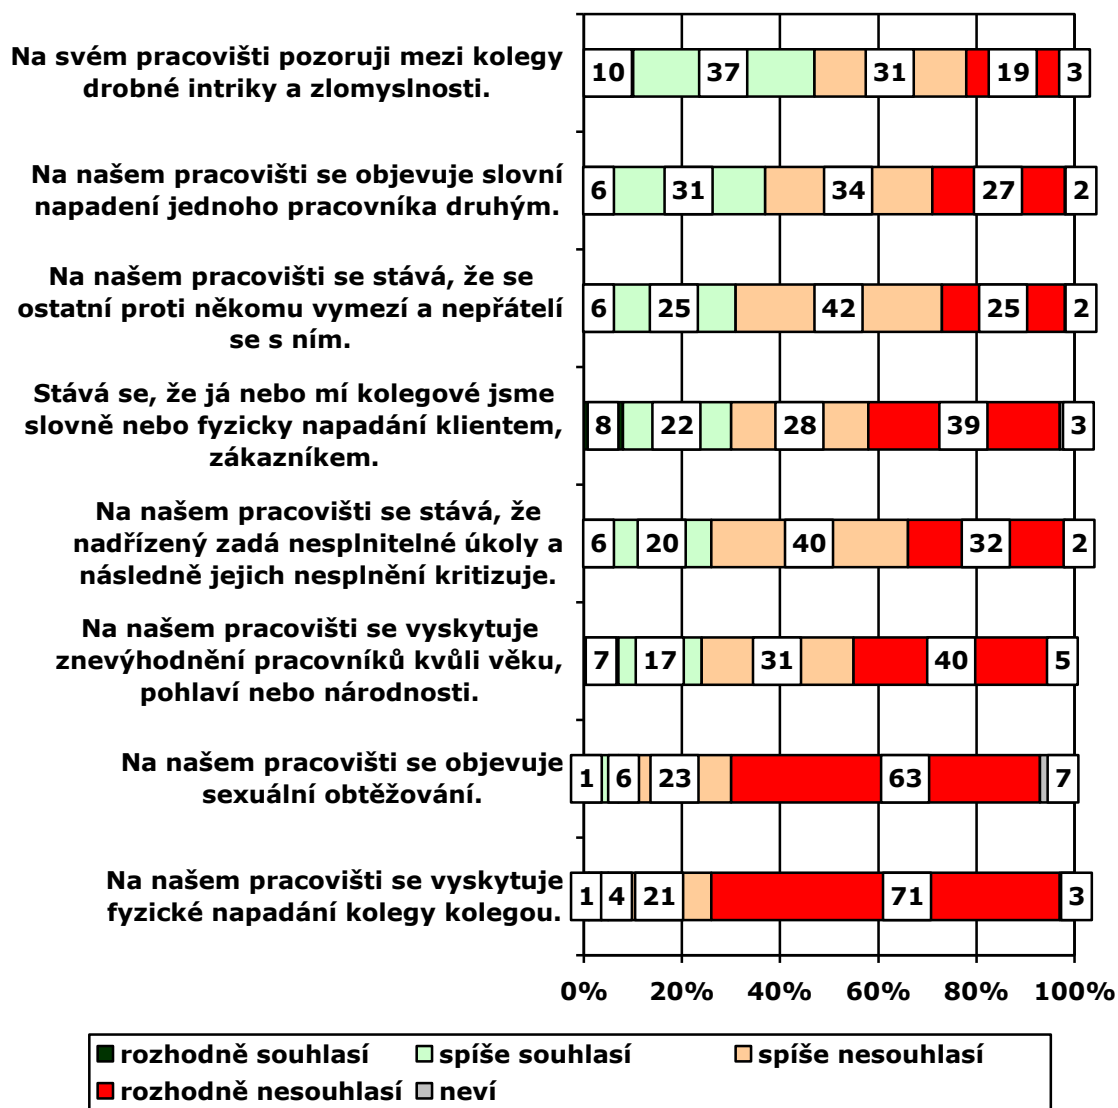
Na svém pracovišti pozoruji mezi kolegy drobné intriky a zlomyslnosti.
10 37 31 19 3

Na našem pracovišti se objevuje slovní napadení jednoho pracovníka druhým.
6 31 34 27 2

Na našem pracovišti se stává, že se ostatní proti někomu vymezí a nepřátelí se s ním.
6 25 42 25 2

Stává se, že já nebo mí kolegové jsme slovně nebo fyzicky napadáni klientem, zákazníkem.
8 22 28 39 3

Na našem pracovišti se stává, že nadřízený zadá nesplnitelné úkoly a následně jejich nesplnění kritizuje.
6 20 40 32 2

Na našem pracovišti se vyskytuje znevýhodnění pracovníků kvůli věku, pohlaví nebo národnosti.
7 17 31 40 5

Na našem pracovišti se objevuje sexuální obtěžování.
1 6 23 63 7

Na našem pracovišti se vyskytuje fyzické napadání kolegy kolegou.
1 4 21 71 3

0% 20% 40% 60% 80% 100%

rozhodně souhlasí spíše souhlasí spíše nesouhlasí rozhodně nesouhlasí neví